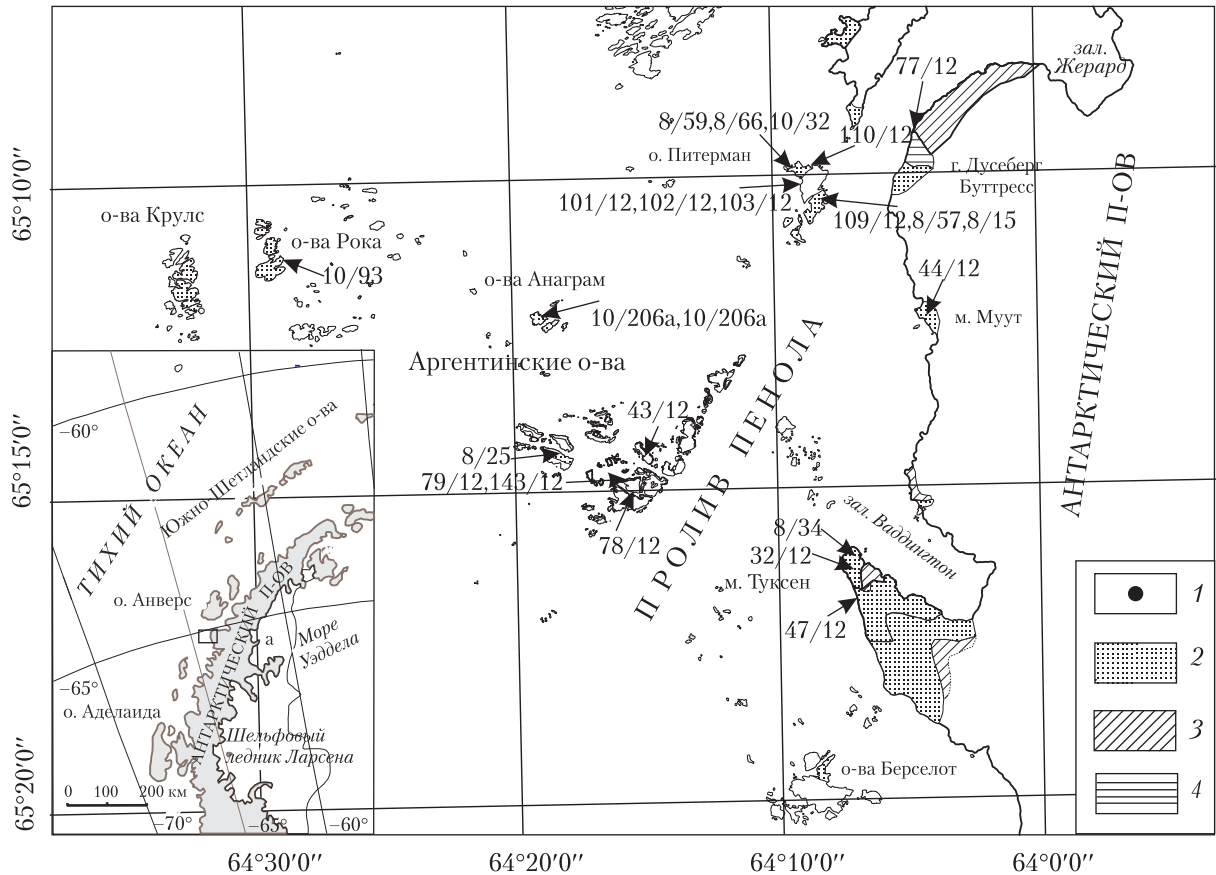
зал. Жерард
77/12
8/59,8/66,10/32
110/12
о. Питерман
г. Дусеберг Буттресс
101/12,102/12,103/12
109/12,8/57,8/15
65°10′0″
о-ва Крулс
о-ва Рока
10/93
о-ва Анаграм
10/206а,10/206а
44/12
м. Муут
АНТАРКТИЧЕСКИЙ П-ОВ
Аргентинские о-ва
ПРОЛИВ ПЕНОЛА
43/12
8/25
65°15′0″
79/12,143/12
78/12
зал. Ваддингтон
8/34
32/12
м. Туксен
47/12
ТИХИЙ ОКЕАН
Южно-Шетлендские о-ва
–60°
о. Анверс
АНТАРКТИЧЕСКИЙ П-ОВ
а
Море Уэддела
–65°
о. Аделаида
Шельфовый ледник Ларсена
0 100 200 км
–70°
–65°
–60°
65°20′0″
о-ва Берселот
1
2
3
4
64°30′0″
64°20′0″
64°10′0″
64°0′0″